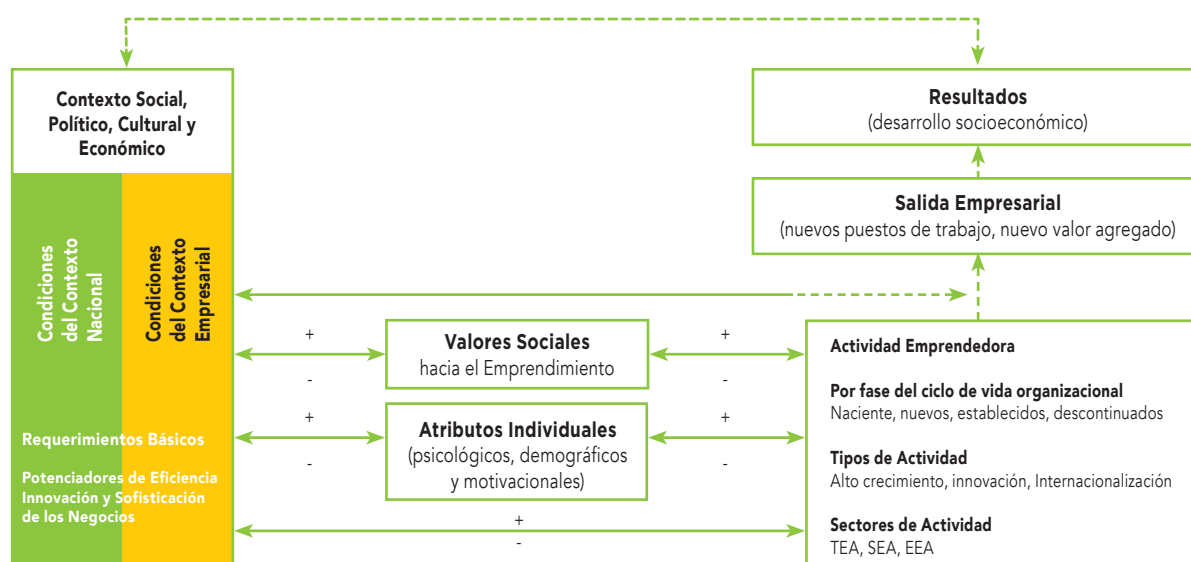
Contexto Social, Político, Cultural y Económico

Condiciones del Contexto Nacional

Condiciones del Contexto Empresarial

Requerimientos Básicos

Potenciadores de Eficiencia Innovación y Sofisticación de los Negocios

Resultados
(desarrollo socioeconómico)

Salida Empresarial
(nuevos puestos de trabajo, nuevo valor agregado)

+
-

Valores Sociales
hacia el Emprendimiento

+
-

+
-

Atributos Individuales
(psicológicos, demográficos y motivacionales)

+
-

+
-

Actividad Emprendedora

Por fase del ciclo de vida organizacional
Naciente, nuevos, establecidos, descontinuados

Tipos de Actividad
Alto crecimiento, innovación, Internacionalización

Sectores de Actividad
TEA, SEA, EEA